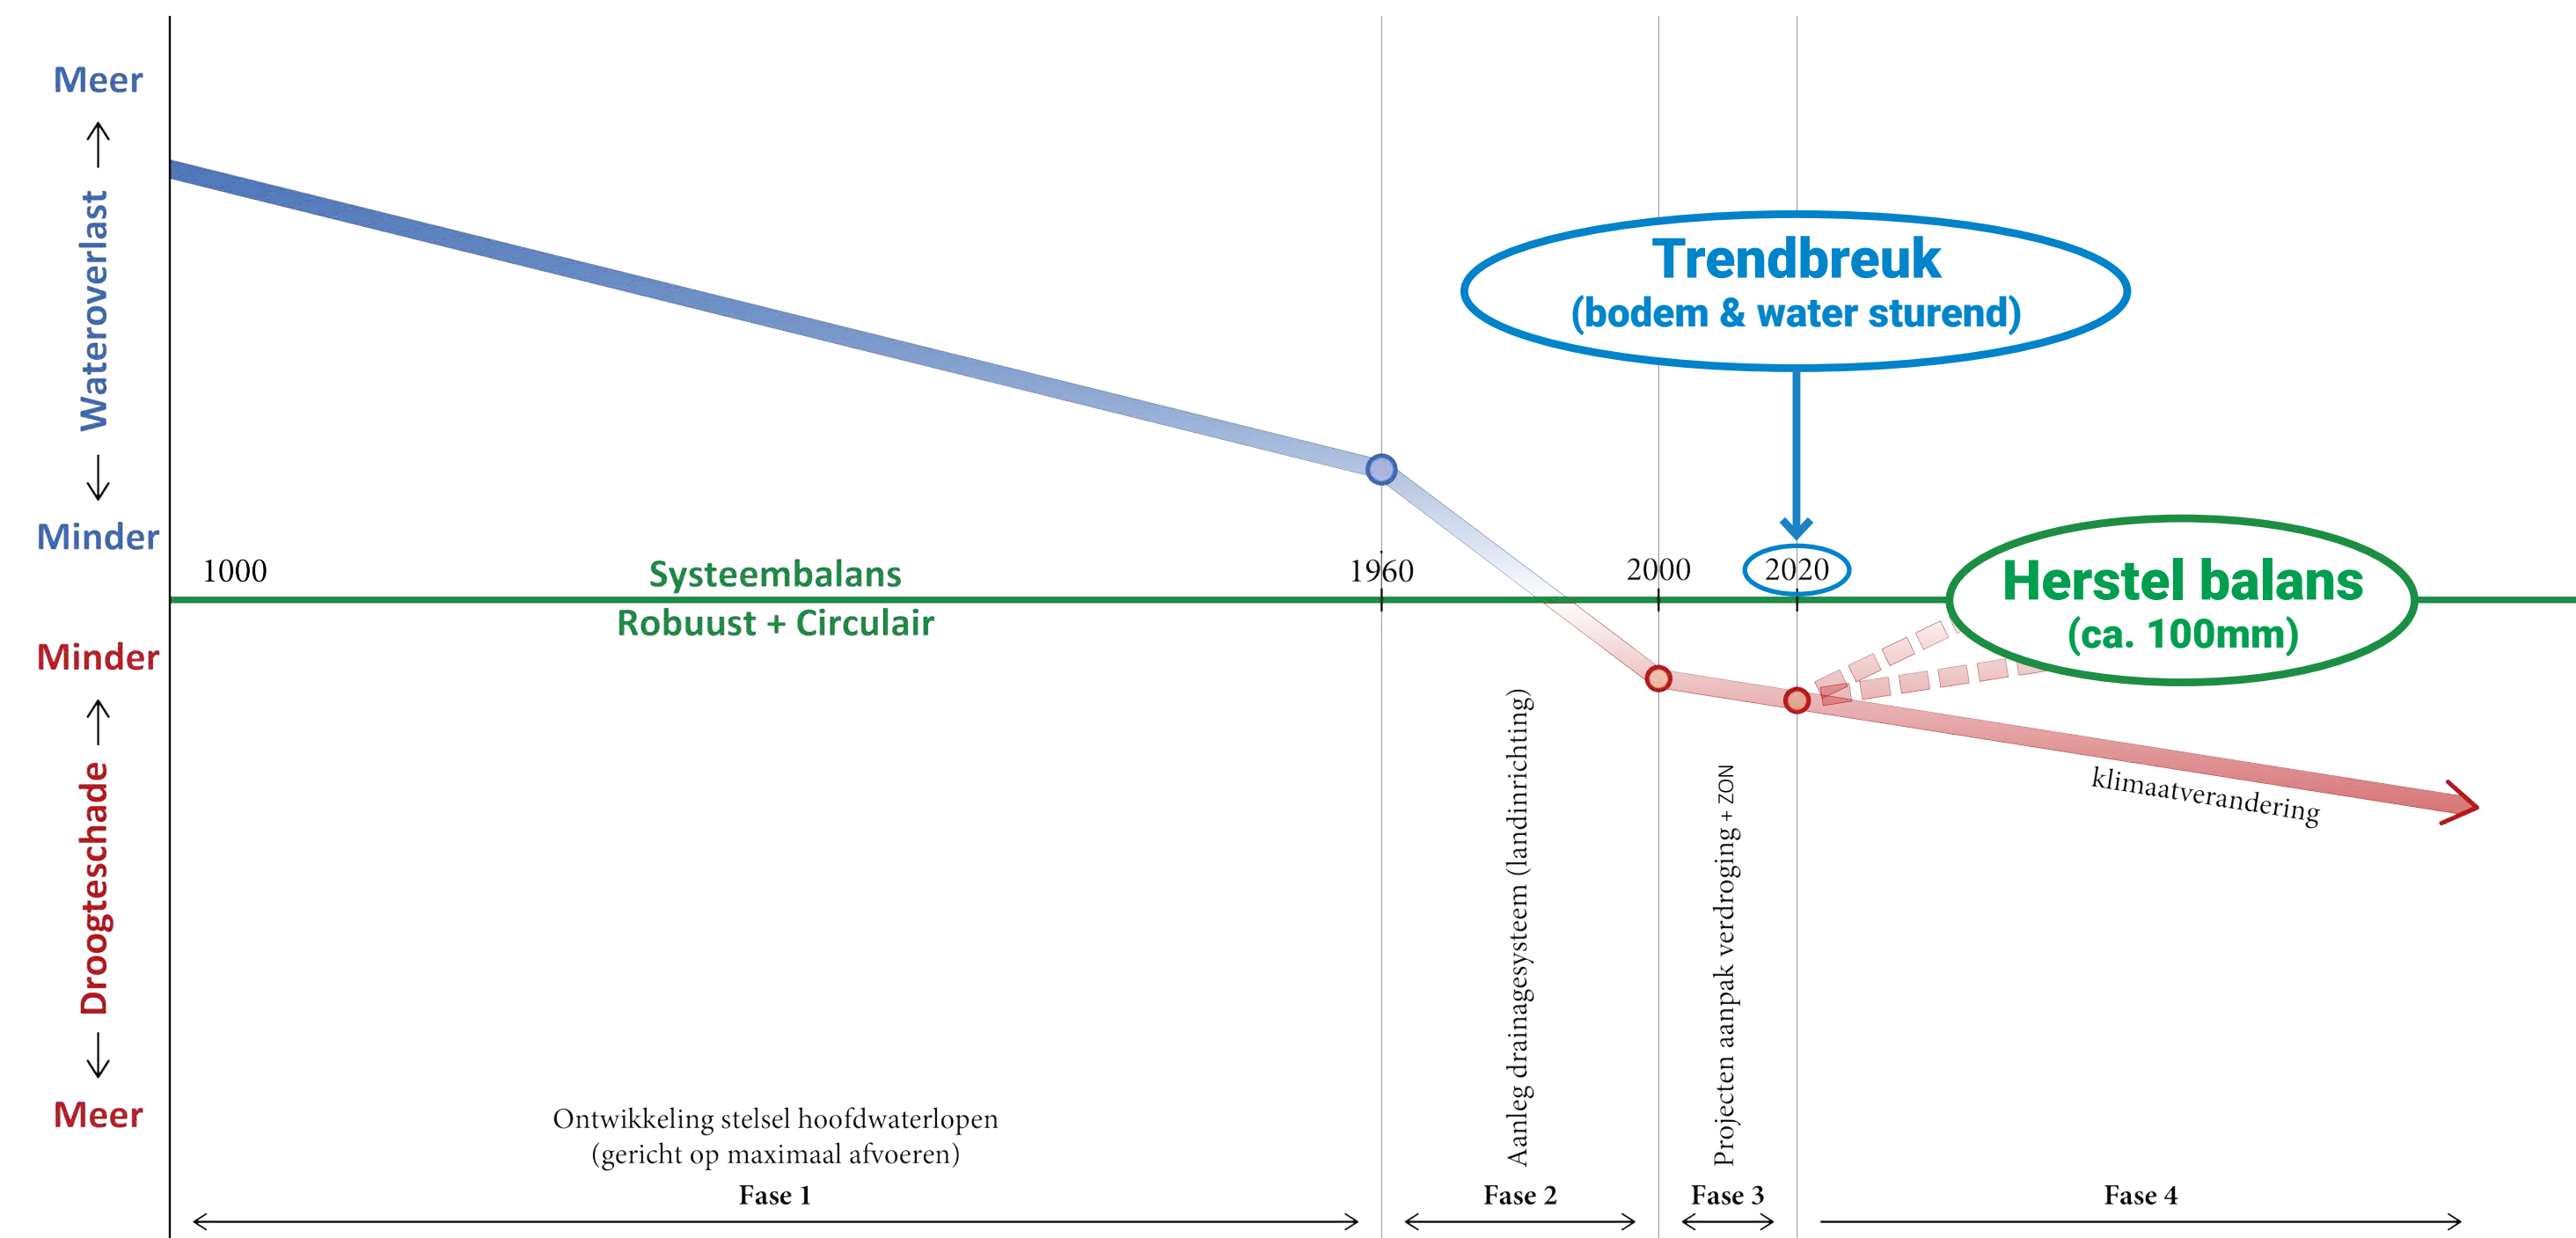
Meer

Wateroverlast

Minder

Minder

Droogteschade

Meer

1000

Systeembalans
Robuust + Circulair

1960

2000

2020

Trendbreuk
(bodem & water sturend)

Herstel balans
(ca. 100mm)

klimaatverandering

Aanleg drainagesysteem (landinrichting)

Projecten aanpak verdroging + ZON

Ontwikkeling stelsel hoofdwaterlopen
(gericht op maximaal afvoeren)

Fase 1

Fase 2

Fase 3

Fase 4